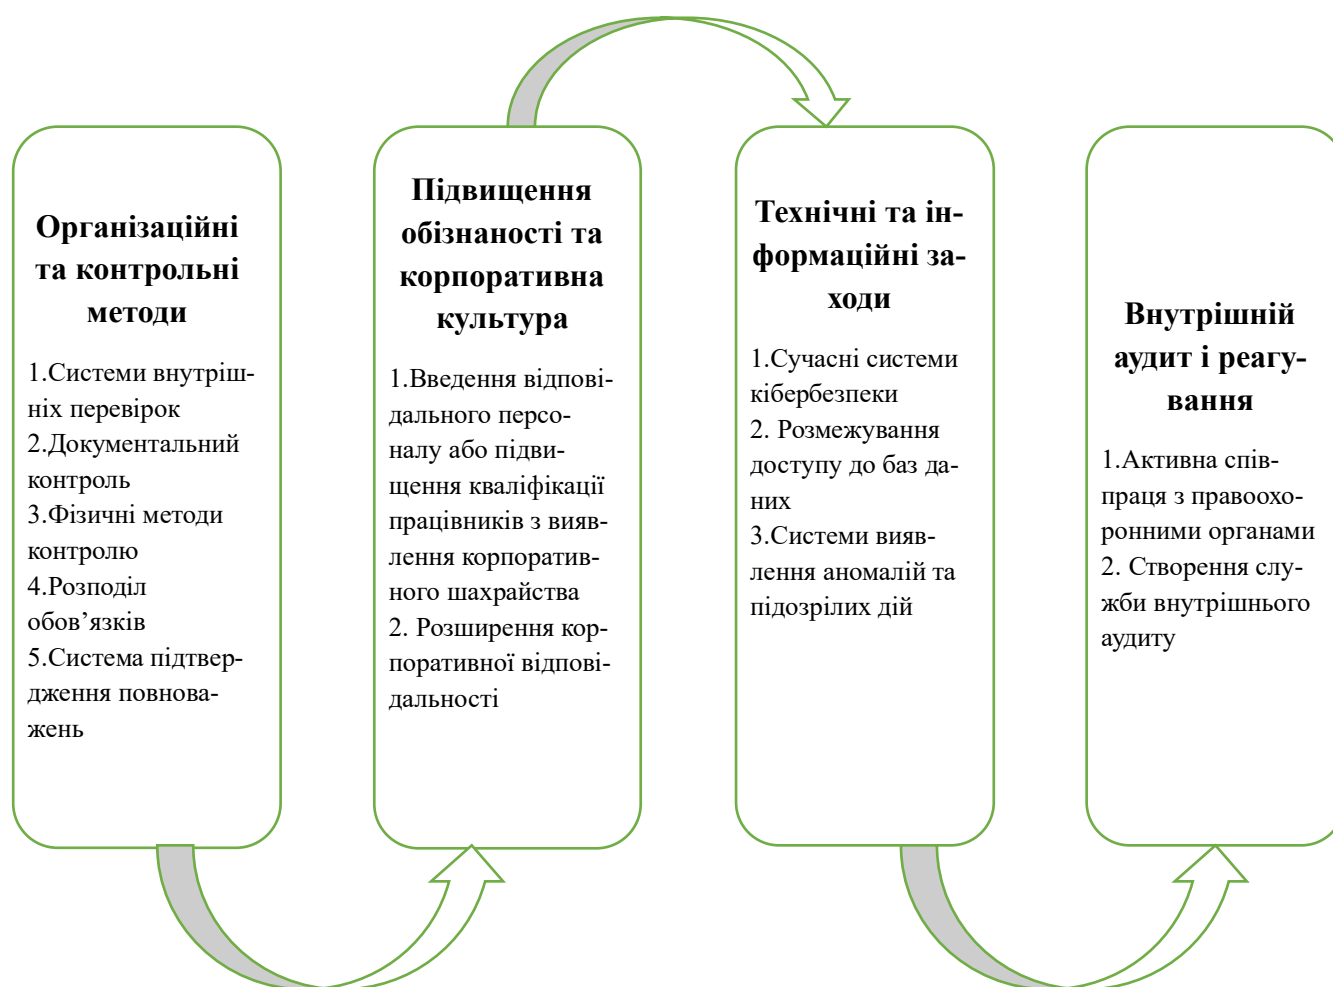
Організаційні та контрольні методи

1.Системи внутрішніх перевірок
2.Документальний контроль
3.Фізичні методи контролю
4.Розподіл обов’язків
5.Система підтвердження повноважень

Підвищення обізнаності та корпоративна культура

1.Введення відповідального персоналу або підвищення кваліфікації працівників з виявлення корпоративного шахрайства
2. Розширення корпоративної відповідальності

Технічні та інформаційні заходи

1.Сучасні системи кібербезпеки
2. Розмежування доступу до баз даних
3.Системи виявлення аномалій та підозрілих дій

Внутрішній аудит і реагування

1.Активна співпраця з правоохоронними органами
2. Створення служби внутрішнього аудиту